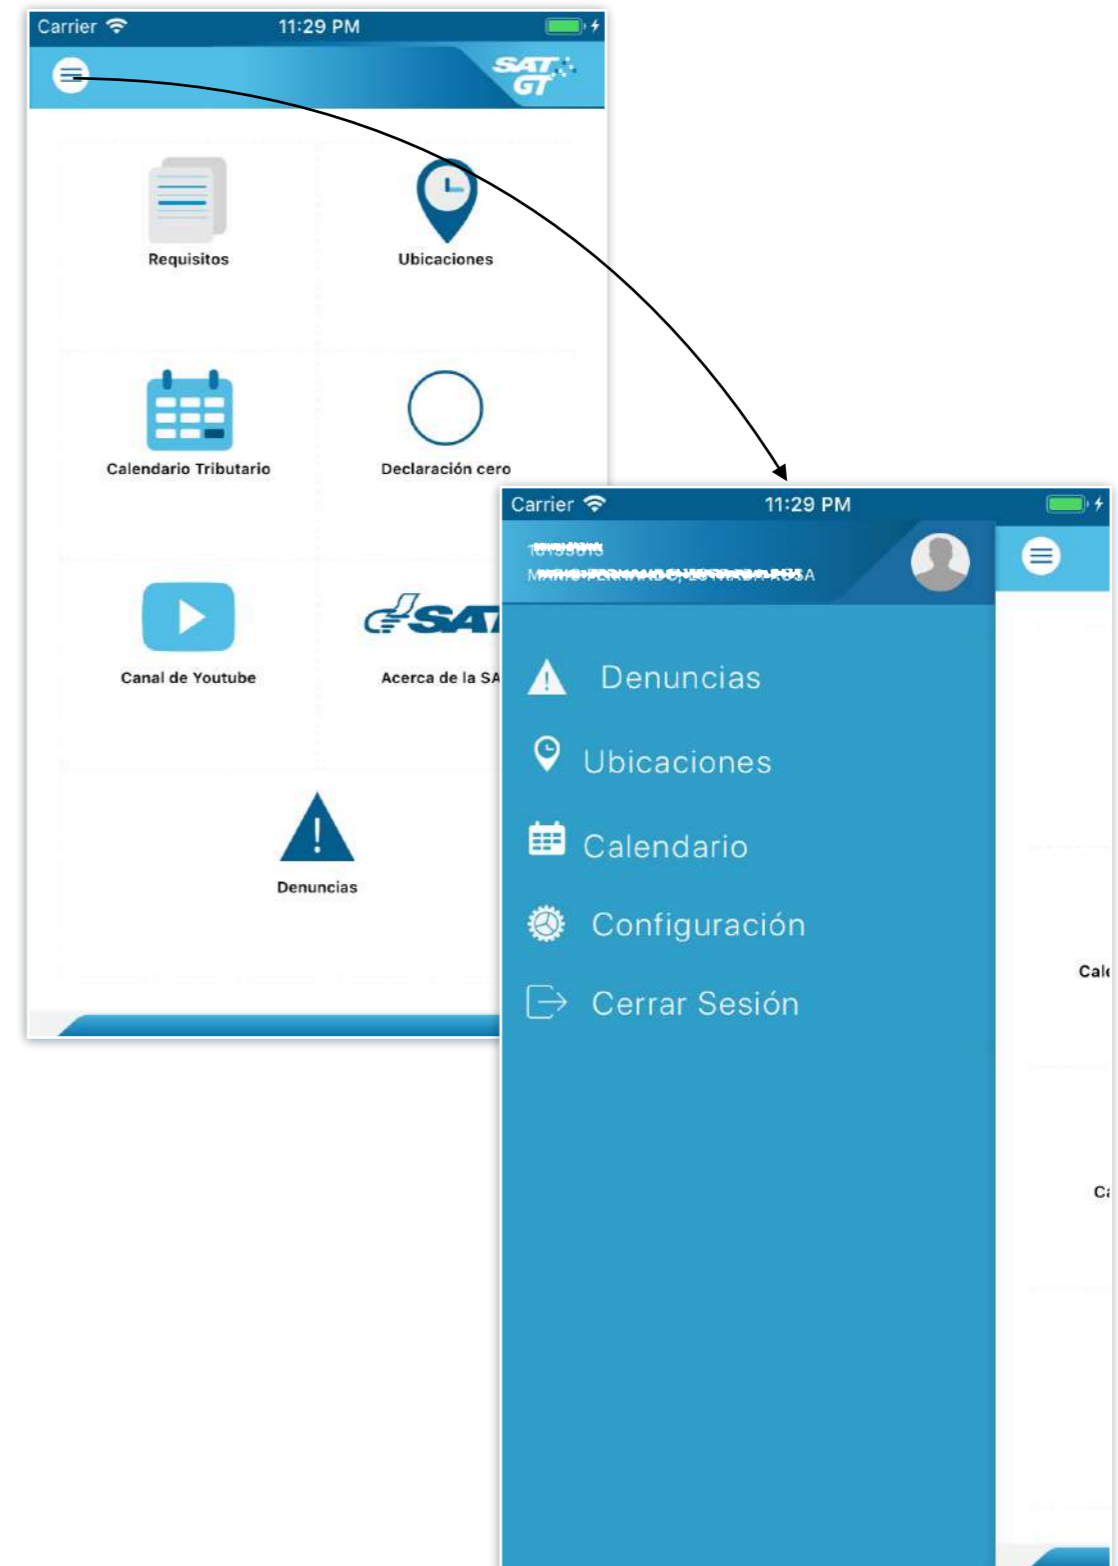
Carrier 11:29 PM
SAT GT

Requisitos
Ubicaciones
Calendario Tributario
Declaración cero
Canal de Youtube
SAT
Acerca de la SA
Denuncias

Carrier 11:29 PM
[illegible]
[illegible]A

Denuncias
Ubicaciones
Calendario
Configuración
Cerrar Sesión

Cal
C